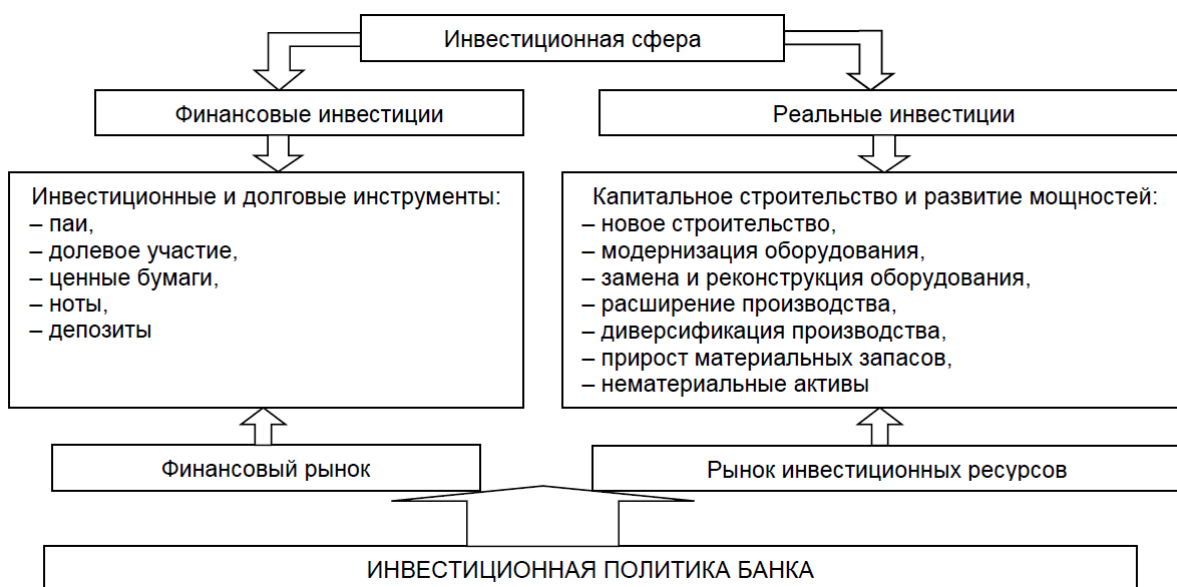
Инвестиционная сфера

Финансовые инвестиции

Реальные инвестиции

Инвестиционные и долговые инструменты:
– паи,
– долевое участие,
– ценные бумаги,
– ноты,
– депозиты

Капитальное строительство и развитие мощностей:
– новое строительство,
– модернизация оборудования,
– замена и реконструкция оборудования,
– расширение производства,
– диверсификация производства,
– прирост материальных запасов,
– нематериальные активы

Финансовый рынок

Рынок инвестиционных ресурсов

ИНВЕСТИЦИОННАЯ ПОЛИТИКА БАНКА